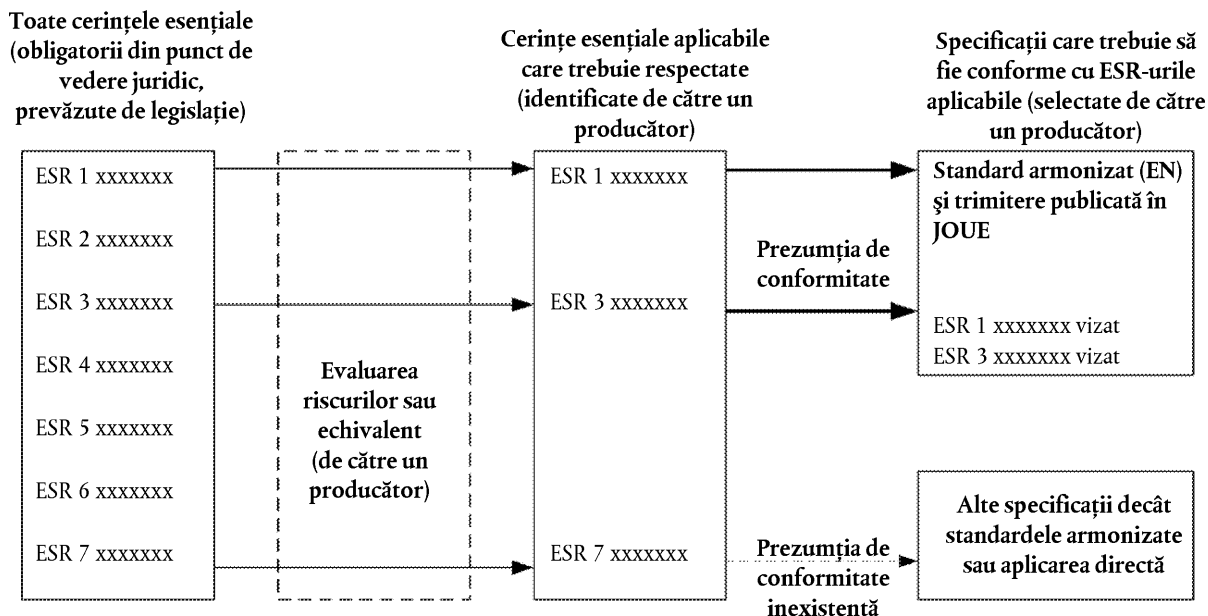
Toate cerințele esențiale (obligatorii din punct de vedere juridic, prevăzute de legislație)

Cerințe esențiale aplicabile care trebuie respectate (identificate de către un producător)

Specificații care trebuie să fie conforme cu ESR-urile aplicabile (selectate de către un producător)

ESR 1 xxxxxxx

ESR 2 xxxxxxx

ESR 3 xxxxxxx

ESR 4 xxxxxxx

ESR 5 xxxxxxx

ESR 6 xxxxxxx

ESR 7 xxxxxxx

Evaluarea riscurilor sau echivalent (de către un producător)

ESR 1 xxxxxxx

ESR 3 xxxxxxx

ESR 7 xxxxxxx

Prezumția de conformitate

Prezumția de conformitate inexistentă

Standard armonizat (EN) şi trimitere publicată în JOUE

ESR 1 xxxxxxx vizat

ESR 3 xxxxxxx vizat

Alte specificații decât standardele armonizate sau aplicarea directă